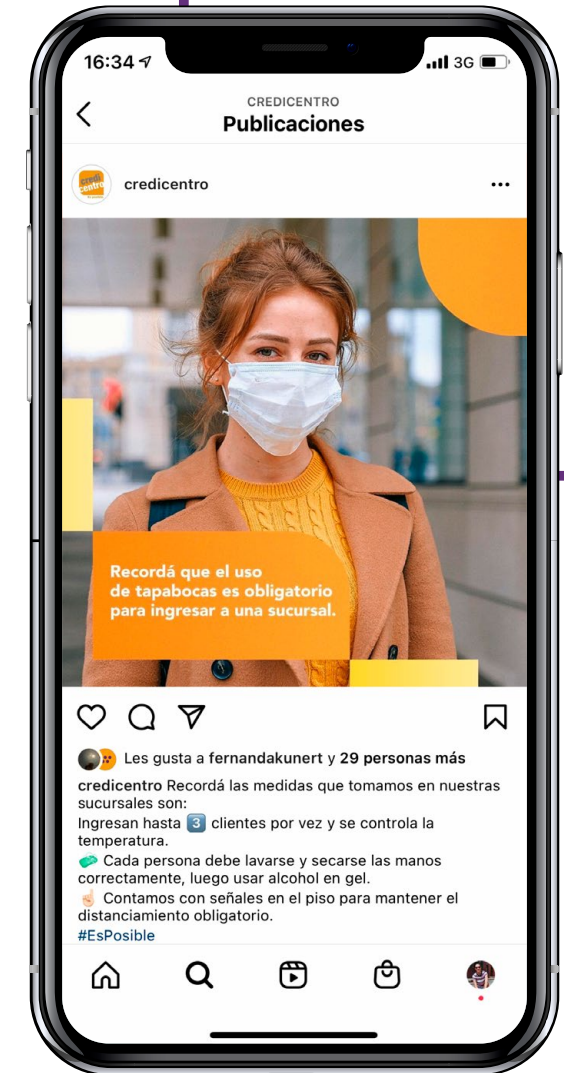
16:34 3G

CREDICENTRO
Publicaciones

credi centro

credicentro

Recordá que el uso de tapabocas es obligatorio para ingresar a una sucursal.

Les gusta a fernandakunert y 29 personas más

credicentro Recordá las medidas que tomamos en nuestras sucursales son:
Ingresan hasta 3️⃣ clientes por vez y se controla la temperatura.
🧼 Cada persona debe lavarse y secarse las manos correctamente, luego usar alcohol en gel.
☝🏻 Contamos con señales en el piso para mantener el distanciamiento obligatorio.
#EsPosible